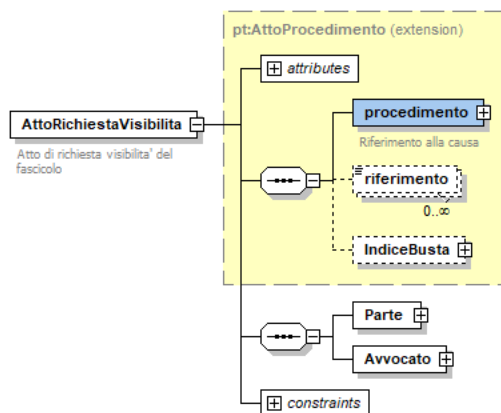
pt:AttoProcedimento (extension)

attributes

AttoRichiestaVisibilita

Atto di richiesta visibilita' del fascicolo

procedimento

Riferimento alla causa

riferimento

0..∞

IndiceBusta

Parte

Avvocato

constraints